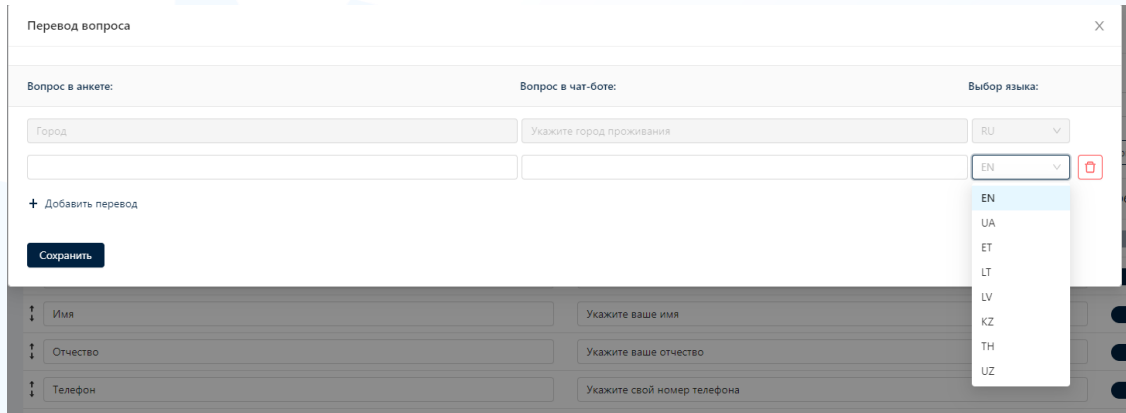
Перевод вопроса

×

Вопрос в анкете:

Вопрос в чат-боте:

Выбор языка:

Город

Укажите город проживания

RU

EN

+ Добавить перевод

Сохранить

EN
UA
ET
LT
LV
KZ
TH
UZ

Имя

Укажите ваше имя

Отчество

Укажите ваше отчество

Телефон

Укажите свой номер телефона